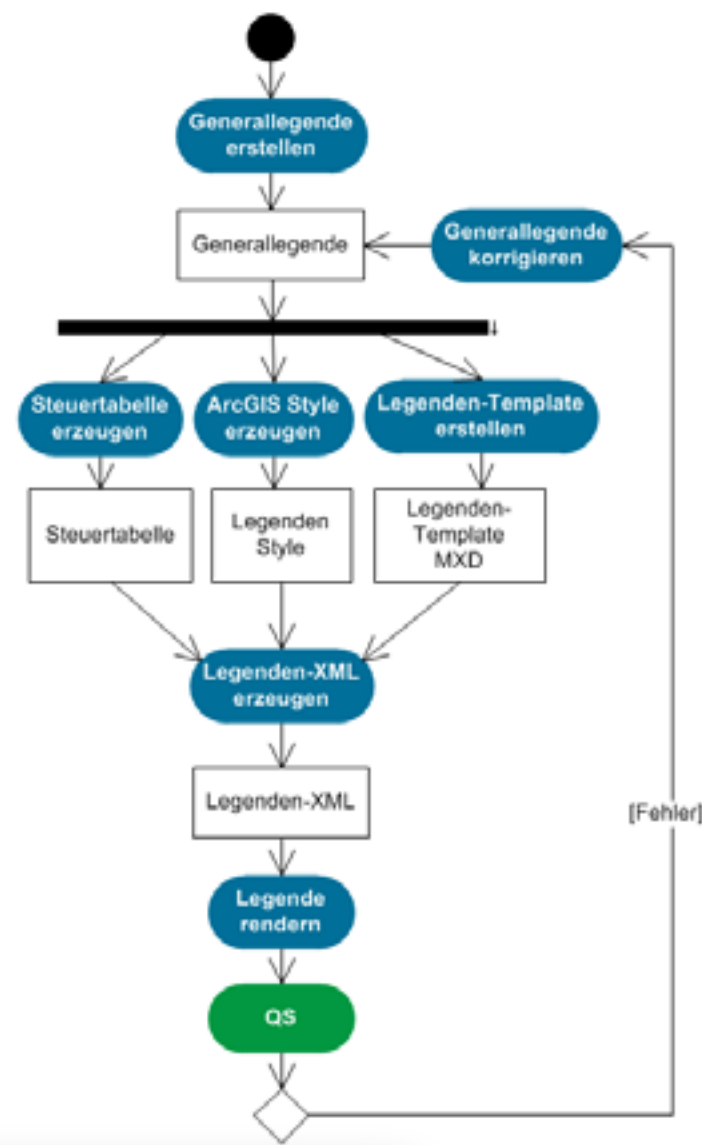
Generallegende erstellen

Generallegende

Generallegende korrigieren

Steuertabelle erzeugen

ArcGIS Style erzeugen

Legenden-Template erstellen

Steuertabelle

Legenden Style

Legenden-Template MXD

Legenden-XML erzeugen

Legenden-XML

[Fehler]

Legende rendern

QS